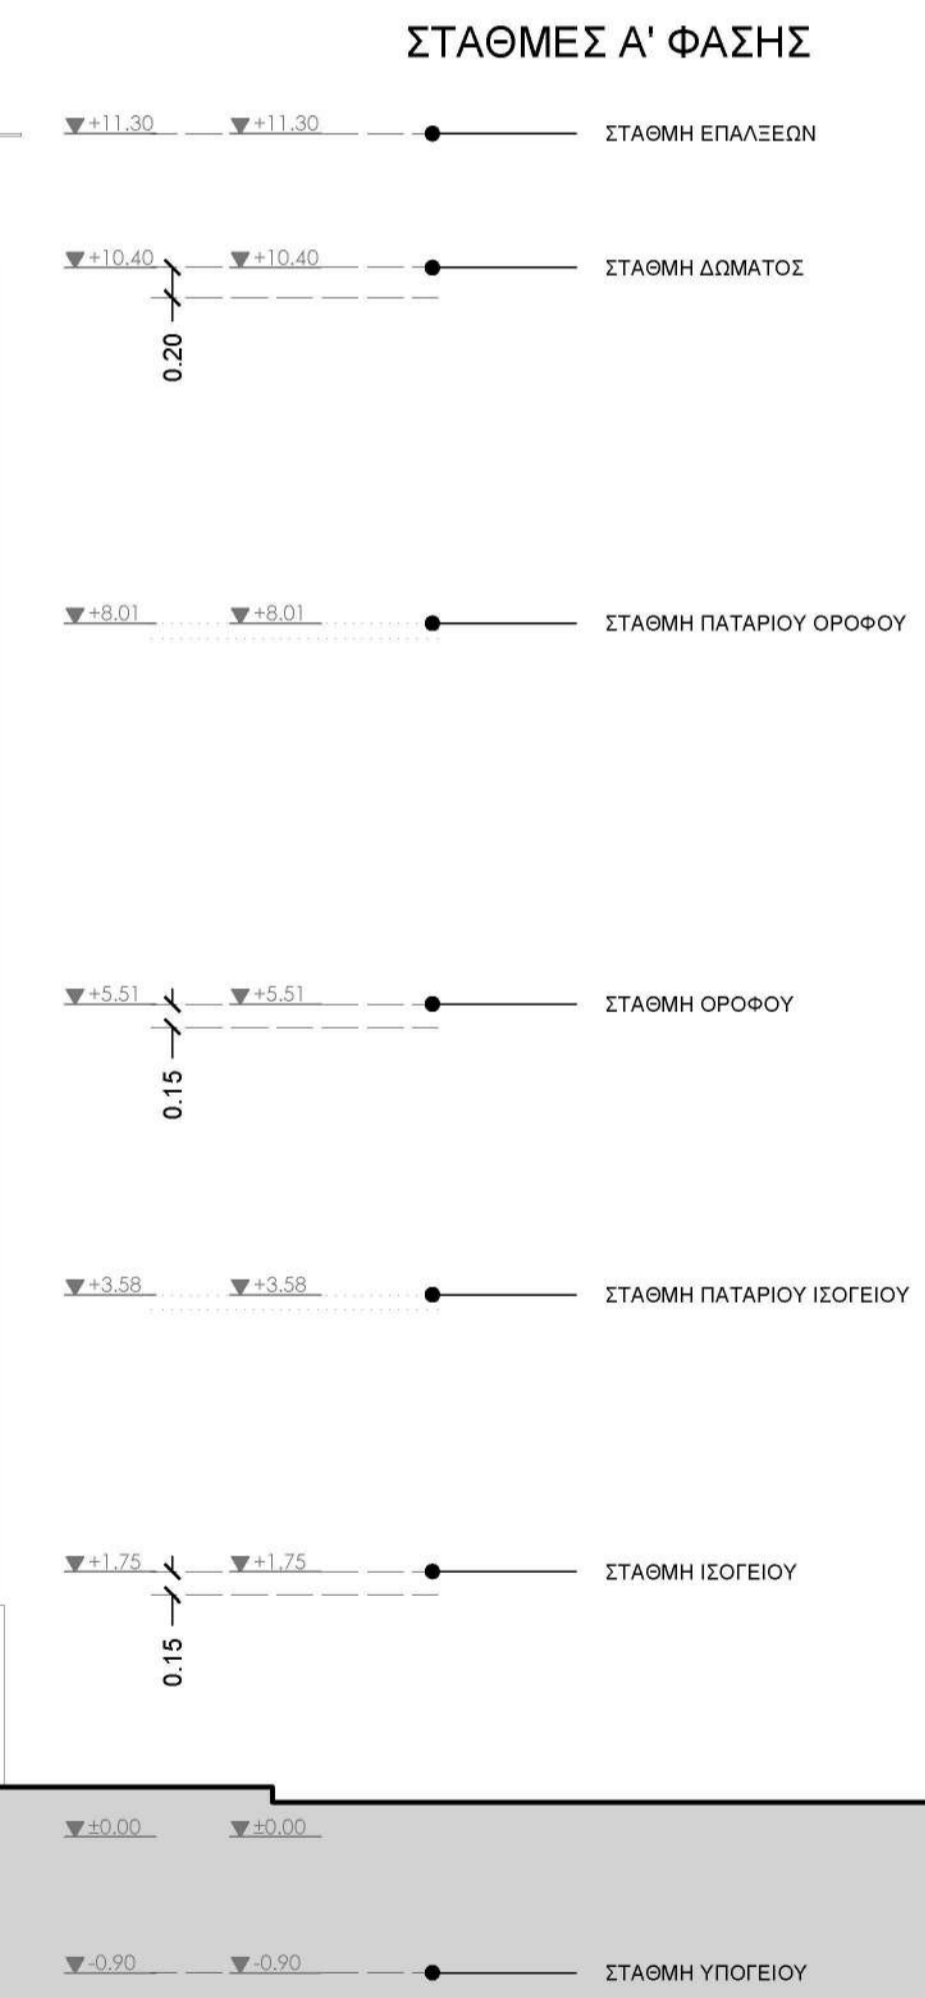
ΣΤΑΘΜΕΣ Α' ΦΑΣΗΣ

+11.30 +11.30 ΣΤΑΘΜΗ ΕΠΑΛΞΕΩΝ

+10.40 +10.40 ΣΤΑΘΜΗ ΔΩΜΑΤΟΣ

0.20

+8.01 +8.01 ΣΤΑΘΜΗ ΠΑΤΑΡΙΟΥ ΟΡΟΦΟΥ

+5.51 +5.51 ΣΤΑΘΜΗ ΟΡΟΦΟΥ

0.15

+3.58 +3.58 ΣΤΑΘΜΗ ΠΑΤΑΡΙΟΥ ΙΣΟΓΕΙΟΥ

+1.75 +1.75 ΣΤΑΘΜΗ ΙΣΟΓΕΙΟΥ

0.15

±0.00 ±0.00

-0.90 -0.90 ΣΤΑΘΜΗ ΥΠΟΓΕΙΟΥ